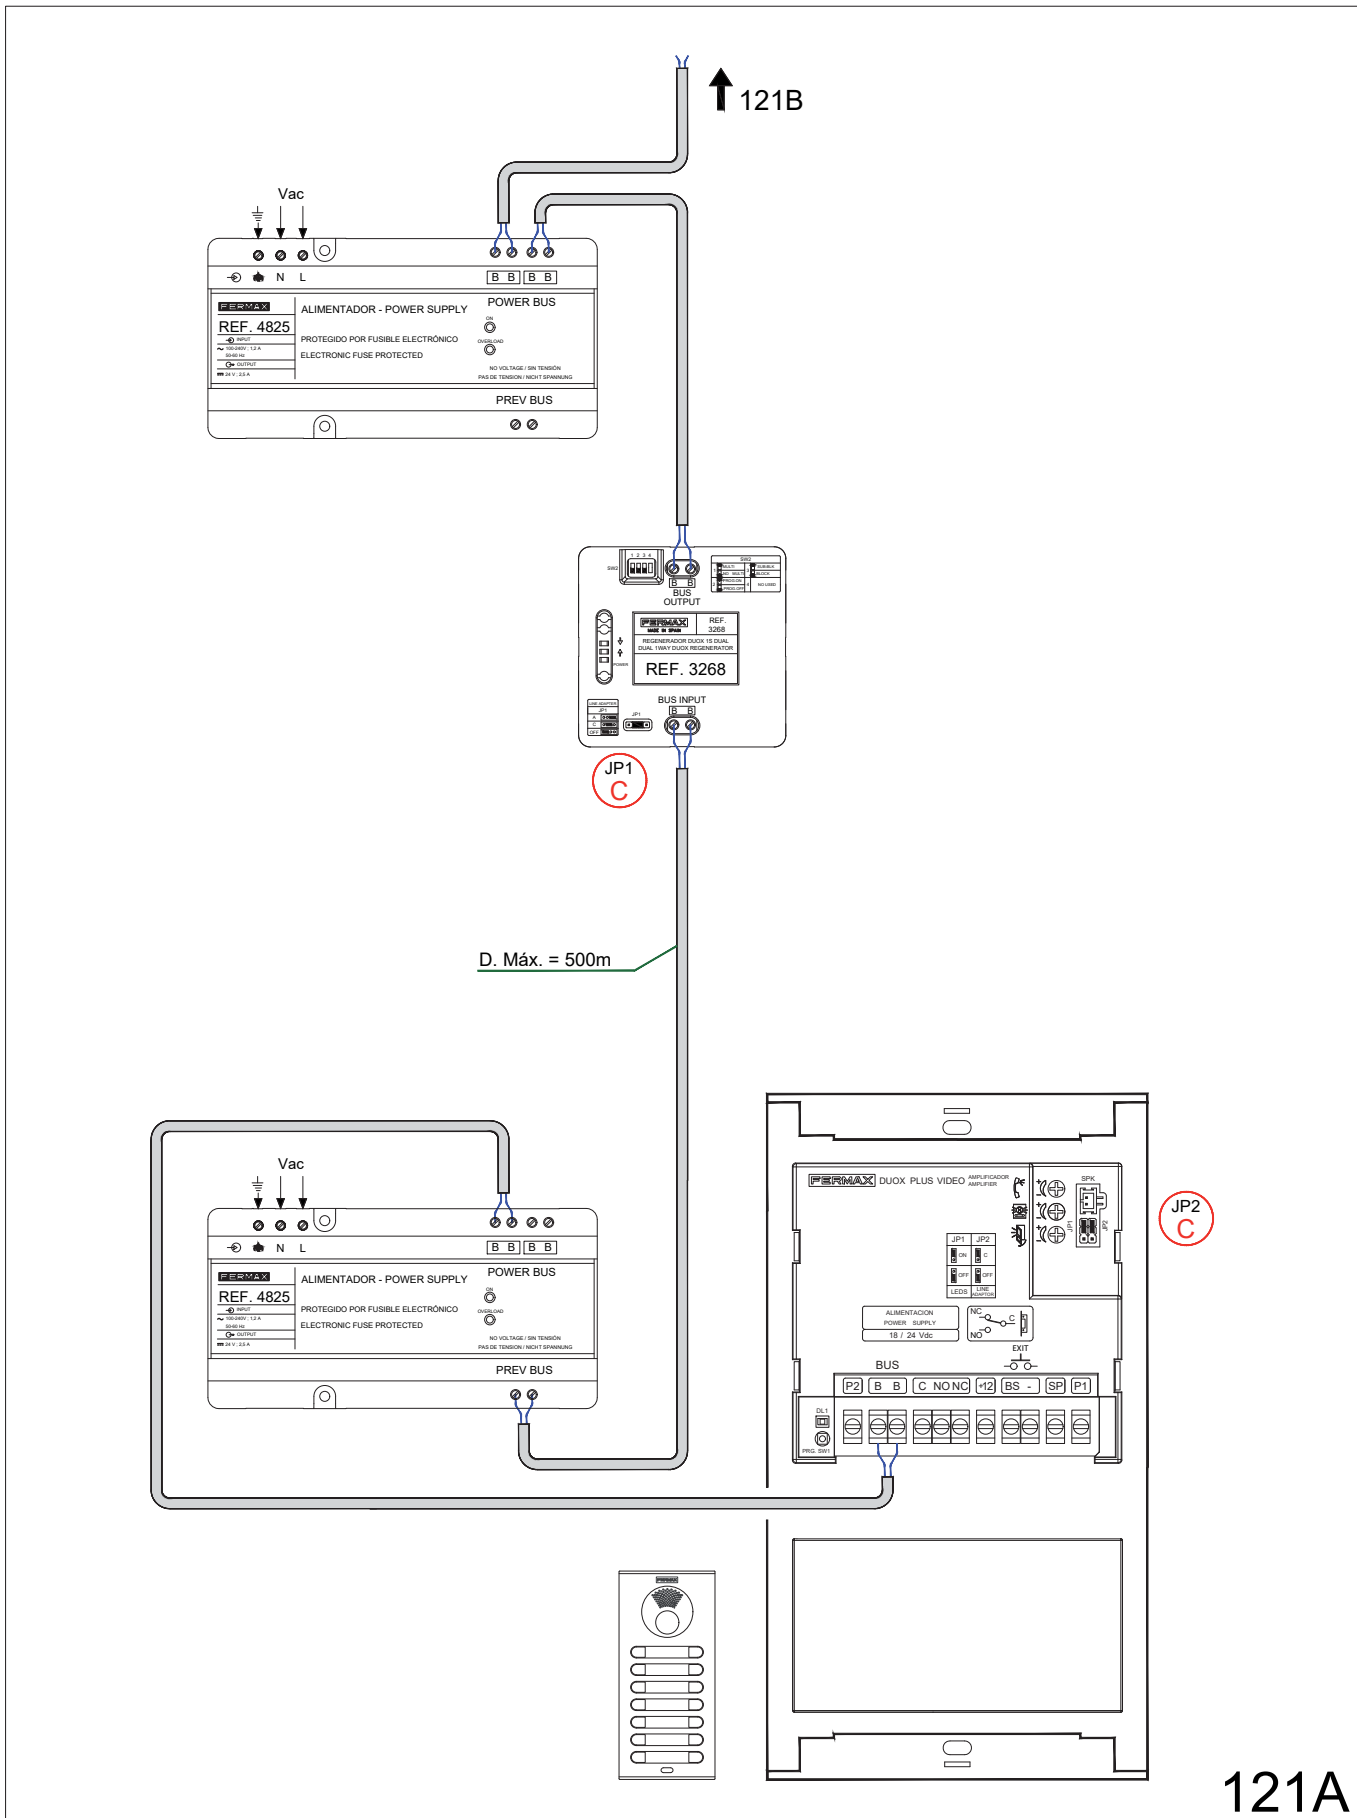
121B

Vac

N L

B B B B

FERMAX
REF. 4825
INPUT
100-240V ; 1,2 A
50-60 Hz
OUTPUT
24 V ; 2,5 A

ALIMENTADOR - POWER SUPPLY

PROTEGIDO POR FUSIBLE ELECTRÓNICO
ELECTRONIC FUSE PROTECTED

POWER BUS
ON
OVERLOAD
NO VOLTAGE / SIN TENSIÓN
PAS DE TENSION / NICHT SPANNUNG

PREV BUS

SW2
1 2 3 4
B B
BUS
OUTPUT
SW3
MULTI
BID. MULTI
PROG.ON
PROG.OFF
SUB-BLK
BLOCK
NO USED

FERMAX
MADE IN SPAIN
REF. 3268
REGENERADOR DUOX 1S DUAL
DUAL 1WAY DUOX REGENERATOR
REF. 3268
POWER

LINE ADAPTER
JP1
A
C
OFF
JP1
BUS INPUT
B B

JP1
C

D. Máx. = 500m

Vac

N L

B B B B

FERMAX
REF. 4825
INPUT
100-240V ; 1,2 A
50-60 Hz
OUTPUT
24 V ; 2,5 A

ALIMENTADOR - POWER SUPPLY

PROTEGIDO POR FUSIBLE ELECTRÓNICO
ELECTRONIC FUSE PROTECTED

POWER BUS
ON
OVERLOAD
NO VOLTAGE / SIN TENSIÓN
PAS DE TENSION / NICHT SPANNUNG

PREV BUS

FERMAX DUOX PLUS VIDEO AMPLIFICADOR AMPLIFIER
SPK
JP1
JP2
JP1 JP2
ON C
OFF OFF
LEDS LINE ADAPTOR
ALIMENTACION
POWER SUPPLY
18 / 24 Vdc
NC
C
NO
EXIT
BUS
P2 B B C NO NC +12 BS - SP P1
DL1
PRG. SW1

JP2
C

FERMAX

121A